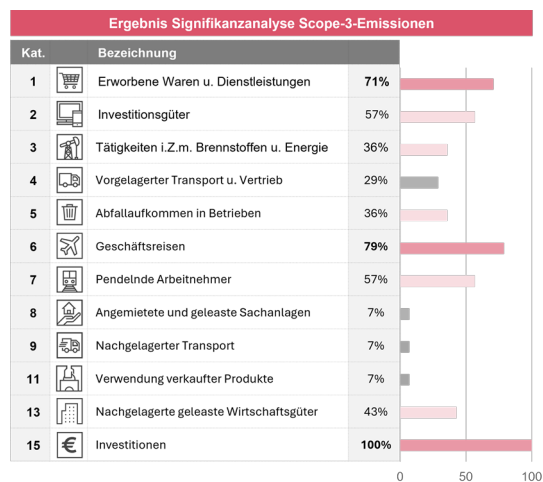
Ergebnis Signifikanzanalyse Scope-3-Emissionen

| Kat. | Bezeichnung | |
|---|---|---|
| 1 | Erworbene Waren u. Dienstleistungen | **71%** |
| 2 | Investitionsgüter | 57% |
| 3 | Tätigkeiten i.Z.m. Brennstoffen u. Energie | 36% |
| 4 | Vorgelagerter Transport u. Vertrieb | 29% |
| 5 | Abfallaufkommen in Betrieben | 36% |
| 6 | Geschäftsreisen | **79%** |
| 7 | Pendelnde Arbeitnehmer | 57% |
| 8 | Angemietete und geleaste Sachanlagen | 7% |
| 9 | Nachgelagerter Transport | 7% |
| 11 | Verwendung verkaufter Produkte | 7% |
| 13 | Nachgelagerte geleaste Wirtschaftsgüter | 43% |
| 15 | Investitionen | **100%** |

0 50 100